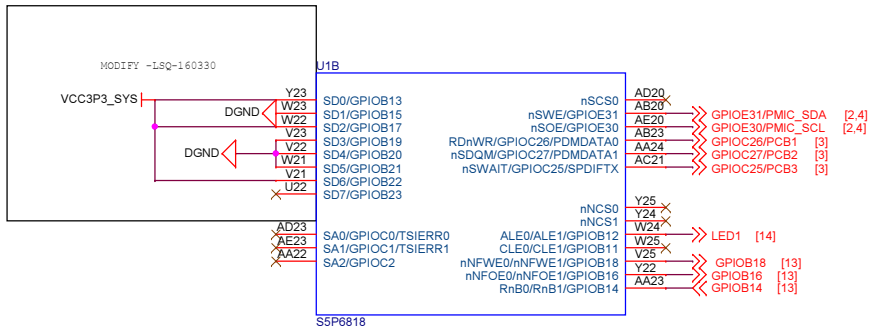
MODIFY -LSQ-160330

U1B

VCC3P3_SYS

DGND

DGND

Y23
W23
W22
V23
V22
W21
V21
U22

SD0/GPIOB13
SD1/GPIOB15
SD2/GPIOB17
SD3/GPIOB19
SD4/GPIOB20
SD5/GPIOB21
SD6/GPIOB22
SD7/GPIOB23

AD23
AE23
AA22

SA0/GPIOC0/TSIERR0
SA1/GPIOC1/TSIERR1
SA2/GPIOC2

nSCS0
nSWE/GPIOE31
nSOE/GPIOE30
RDnWR/GPIOC26/PDMDATA0
nSDQM/GPIOC27/PDMDATA1
nSWAIT/GPIOC25/SPDIFTX

AD20
AB20
AE20
AB23
AA24
AC21

GPIOE31/PMIC_SDA [2,4]
GPIOE30/PMIC_SCL [2,4]
GPIOC26/PCB1 [3]
GPIOC27/PCB2 [3]
GPIOC25/PCB3 [3]

nNCS0
nNCS1
ALE0/ALE1/GPIOB12
CLE0/CLE1/GPIOB11
nNFWE0/nNFWE1/GPIOB18
nNFOE0/nNFOE1/GPIOB16
RnB0/RnB1/GPIOB14

Y25
Y24
W24
W25
V25
Y22
AA23

LED1 [14]
GPIOB18 [13]
GPIOB16 [13]
GPIOB14 [13]

S5P6818